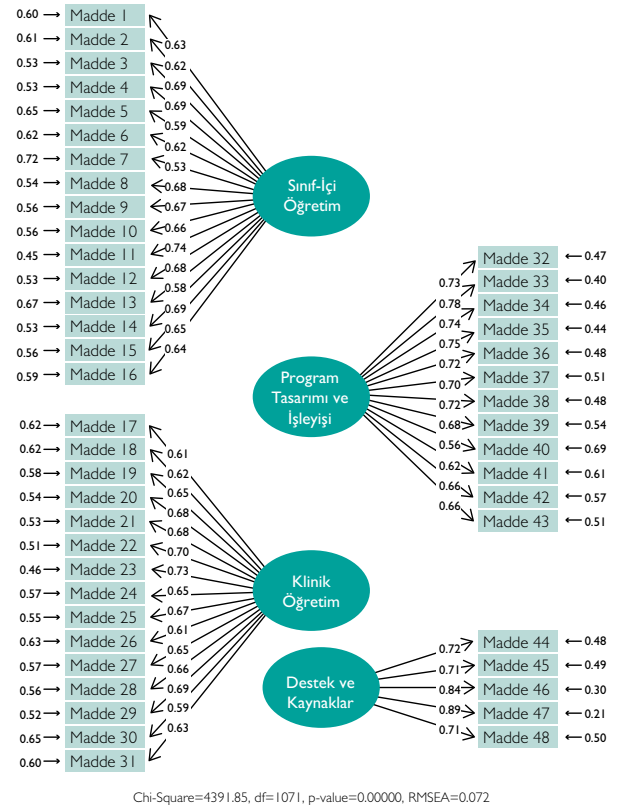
0.60 → Madde 1
0.61 → Madde 2
0.53 → Madde 3
0.53 → Madde 4
0.65 → Madde 5
0.62 → Madde 6
0.72 → Madde 7
0.54 → Madde 8
0.56 → Madde 9
0.56 → Madde 10
0.45 → Madde 11
0.53 → Madde 12
0.67 → Madde 13
0.53 → Madde 14
0.56 → Madde 15
0.59 → Madde 16

0.63
0.62
0.69
0.69
0.59
0.62
0.53
0.68
0.67
0.66
0.74
0.68
0.58
0.69
0.65
0.64

Sınıf-İçi Öğretim

Madde 32 ← 0.47
Madde 33 ← 0.40
Madde 34 ← 0.46
Madde 35 ← 0.44
Madde 36 ← 0.48
Madde 37 ← 0.51
Madde 38 ← 0.48
Madde 39 ← 0.54
Madde 40 ← 0.69
Madde 41 ← 0.61
Madde 42 ← 0.57
Madde 43 ← 0.51

0.73
0.78
0.74
0.75
0.72
0.70
0.72
0.68
0.56
0.62
0.66
0.66

Program Tasarımı ve İşleyişi

0.62 → Madde 17
0.62 → Madde 18
0.58 → Madde 19
0.54 → Madde 20
0.53 → Madde 21
0.51 → Madde 22
0.46 → Madde 23
0.57 → Madde 24
0.55 → Madde 25
0.63 → Madde 26
0.57 → Madde 27
0.56 → Madde 28
0.52 → Madde 29
0.65 → Madde 30
0.60 → Madde 31

0.61
0.62
0.65
0.68
0.68
0.70
0.73
0.65
0.67
0.61
0.65
0.66
0.69
0.59
0.63

Klinik Öğretim

Madde 44 ← 0.48
Madde 45 ← 0.49
Madde 46 ← 0.30
Madde 47 ← 0.21
Madde 48 ← 0.50

0.72
0.71
0.84
0.89
0.71

Destek ve Kaynaklar

Chi-Square=4391.85, df=1071, p-value=0.00000, RMSEA=0.072